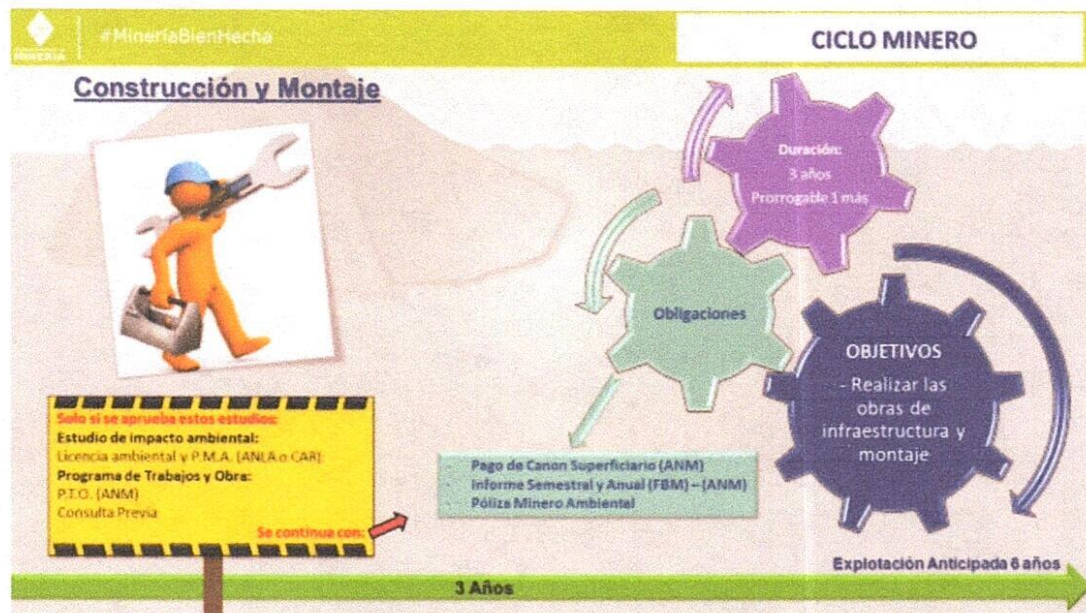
MINERÍA

#MineríaBienHecha

CICLO MINERO

Construcción y Montaje

Duración:
3 años
Prorrogable 1 más

Obligaciones

OBJETIVOS
- Realizar las obras de infraestructura y montaje

Solo si se aprueba estos estudios:
Estudio de impacto ambiental:
Licencia ambiental y P.M.A. (ANLA o CAR)
Programa de Trabajos y Obra:
P.T.O. (ANM)
Consulta Previa
Se continua con:

- Pago de Canon Superficiario (ANM)
- Informe Semestral y Anual (FBM) – (ANM)
- Póliza Minero Ambiental

Explotación Anticipada 6 años

3 Años